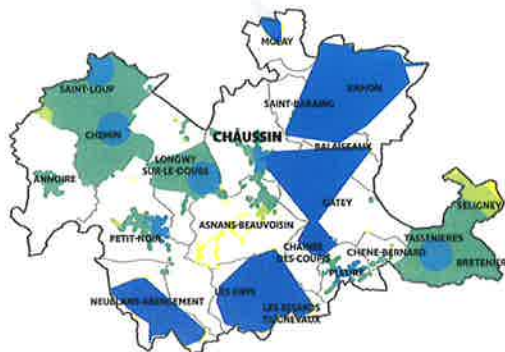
MOLAY
SAINT-LOUP
VERON
SAINT-BARAING
CHEMIN
CHAUSSIN
BALAISEAUX
ANNOIRE
LONGWY SUR-LE-DOUBS
SELIGNEY
GATEY
ASNANS-BEAUVOISIN
PETIT-NOIR
TASSENIERES
CHAINEE DES-COUPIS
CHENE-BERNARD
BRETENIERE
PLEURE
NEUBLANS-ABERGEMENT
LES HAYS
LES ESSARDS TAUCHEVAUX